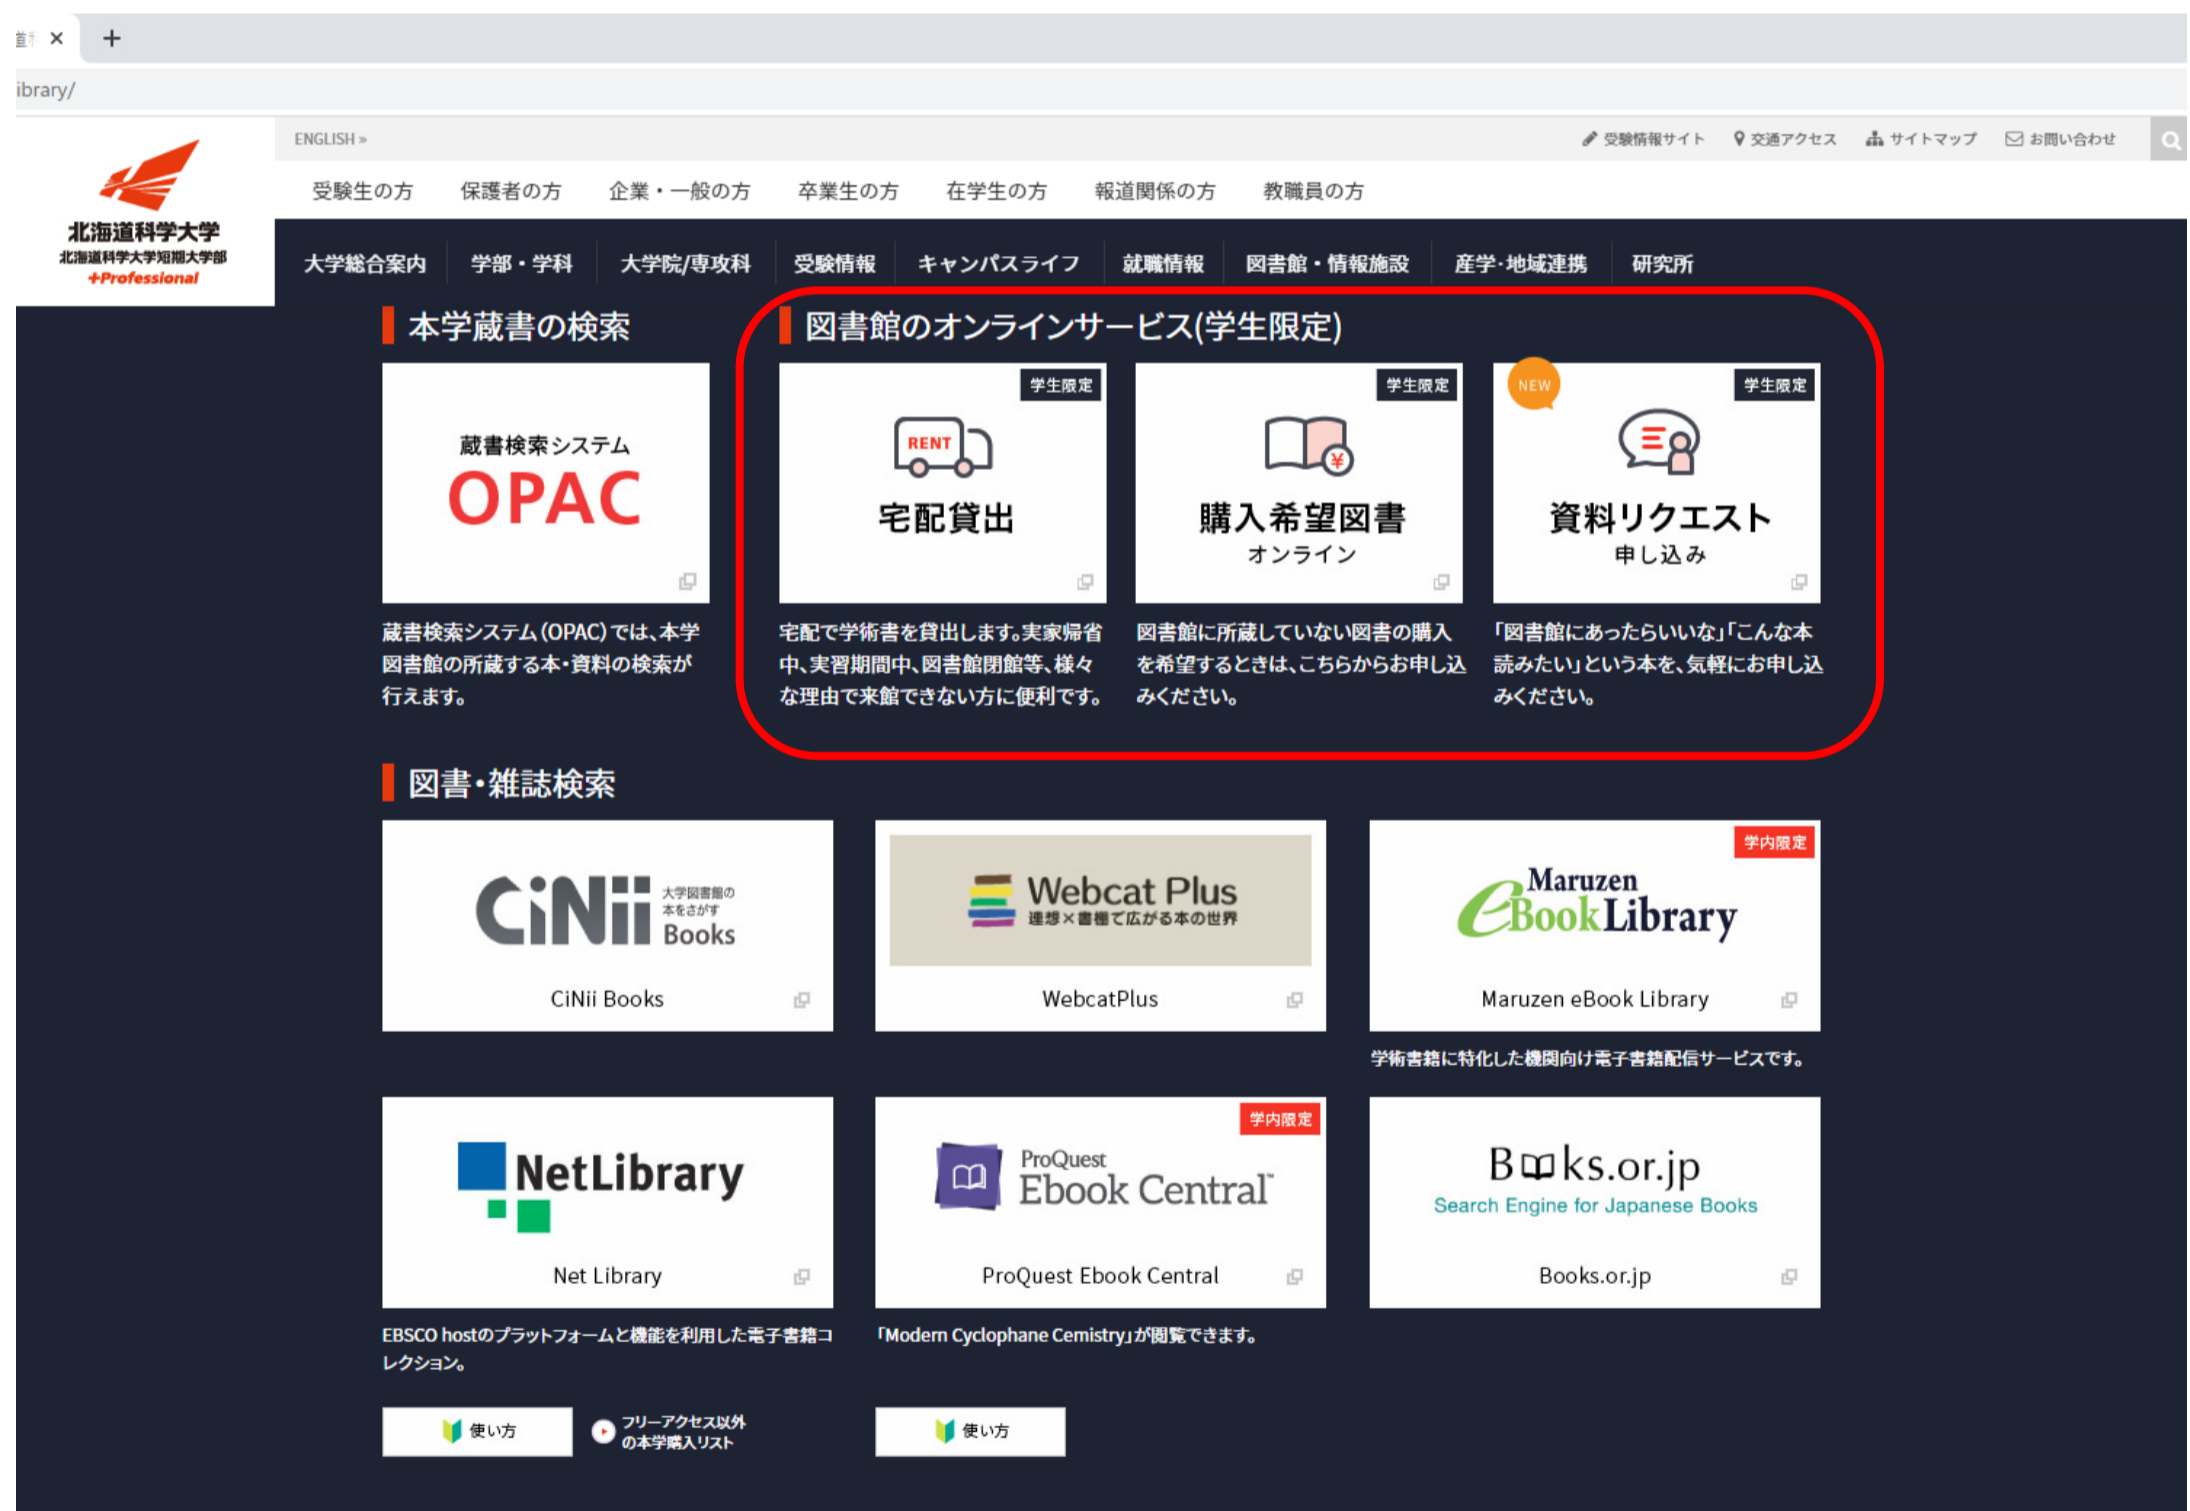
ibrary/

北海道科学大学
北海道科学大学短期大学部
+Professional

ENGLISH »

受験情報サイト　交通アクセス　サイトマップ　お問い合わせ

受験生の方　保護者の方　企業・一般の方　卒業生の方　在学生の方　報道関係の方　教職員の方

大学総合案内　学部・学科　大学院/専攻科　受験情報　キャンパスライフ　就職情報　図書館・情報施設　産学･地域連携　研究所

本学蔵書の検索

蔵書検索システム
OPAC

蔵書検索システム(OPAC)では、本学図書館の所蔵する本・資料の検索が行えます。

図書館のオンラインサービス(学生限定)

学生限定
RENT
宅配貸出

宅配で学術書を貸出します。実家帰省中、実習期間中、図書館閉館等、様々な理由で来館できない方に便利です。

学生限定
購入希望図書
オンライン

図書館に所蔵していない図書の購入を希望するときは、こちらからお申し込みください。

NEW
学生限定
資料リクエスト
申し込み

「図書館にあったらいいな」「こんな本読みたい」という本を、気軽にお申し込みください。

図書・雑誌検索

CiNii 大学図書館の本をさがす Books
CiNii Books

Webcat Plus
連想×書棚で広がる本の世界
WebcatPlus

学内限定
Maruzen eBook Library
Maruzen eBook Library

学術書籍に特化した機関向け電子書籍配信サービスです。

NetLibrary
Net Library

EBSCO hostのプラットフォームと機能を利用した電子書籍コレクション。

学内限定
ProQuest Ebook Central
ProQuest Ebook Central

「Modern Cyclophane Cemistry」が閲覧できます。

Books.or.jp
Search Engine for Japanese Books
Books.or.jp

使い方
フリーアクセス以外の本学購入リスト
使い方